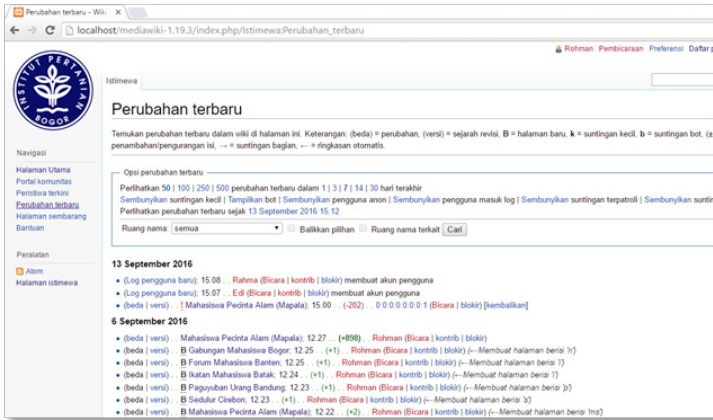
Perubahan terbaru – Wiki ×

localhost/mediawiki-1.19.3/index.php/Istimewa:Perubahan_terbaru

Rohman Pembicaraan Preferensi Daftar p

INSTITUT PERTANIAN BOGOR

Istimewa

Perubahan terbaru

Temukan perubahan terbaru dalam wiki di halaman ini. Keterangan: (beda) = perubahan, (versi) = sejarah revisi, B = halaman baru, k = suntingan kecil, b = suntingan bot, (± penambahan/pengurangan isi, → = suntingan bagian, ← = ringkasan otomatis.

Navigasi
Halaman Utama
Portal komunitas
Peristiwa terkini
Perubahan terbaru
Halaman sembarang
Bantuan

Peralatan
Atom
Halaman istimewa

Opsi perubahan terbaru
Perlihatkan 50 | 100 | 250 | 500 perubahan terbaru dalam 1 | 3 | 7 | 14 | 30 hari terakhir
Sembunyikan suntingan kecil | Tampilkan bot | Sembunyikan pengguna anon | Sembunyikan pengguna masuk log | Sembunyikan suntingan terpatroli | Sembunyikan sunting
Perlihatkan perubahan terbaru sejak 13 September 2016 15.12
Ruang nama: semua Balikkan pilihan Ruang nama terkait Cari

13 September 2016
• (Log pengguna baru); 15.08 . . Rahma (Bicara | kontrib | blokir) membuat akun pengguna
• (Log pengguna baru); 15.07 . . Edi (Bicara | kontrib | blokir) membuat akun pengguna
• (beda | versi) . . ! Mahasiswa Pecinta Alam (Mapala); 15.00 . . (-202) . . 0:0:0:0:0:0:0:1 (Bicara | blokir) [kembalikan]

6 September 2016
• (beda | versi) . . Mahasiswa Pecinta Alam (Mapala); 12.27 . . (+898) . . Rohman (Bicara | kontrib | blokir)
• (beda | versi) . . B Gabungan Mahasiswa Bogor; 12.25 . . (+1) . . Rohman (Bicara | kontrib | blokir) (←Membuat halaman berisi 'n')
• (beda | versi) . . B Forum Mahasiswa Banten; 12.25 . . (+1) . . Rohman (Bicara | kontrib | blokir) (←Membuat halaman berisi 'l')
• (beda | versi) . . B Ikatan Mahasiswa Batak; 12.24 . . (+1) . . Rohman (Bicara | kontrib | blokir) (←Membuat halaman berisi 'l')
• (beda | versi) . . B Paguyuban Urang Bandung; 12.23 . . (+1) . . Rohman (Bicara | kontrib | blokir) (←Membuat halaman berisi 'p')
• (beda | versi) . . B Sedulur Cirebon; 12.23 . . (+1) . . Rohman (Bicara | kontrib | blokir) (←Membuat halaman berisi 's')
• (beda | versi) . . B Mahasiswa Pecinta Alam (Mapala); 12.22 . . (+2) . . Rohman (Bicara | kontrib | blokir) (←Membuat halaman berisi 'ms')